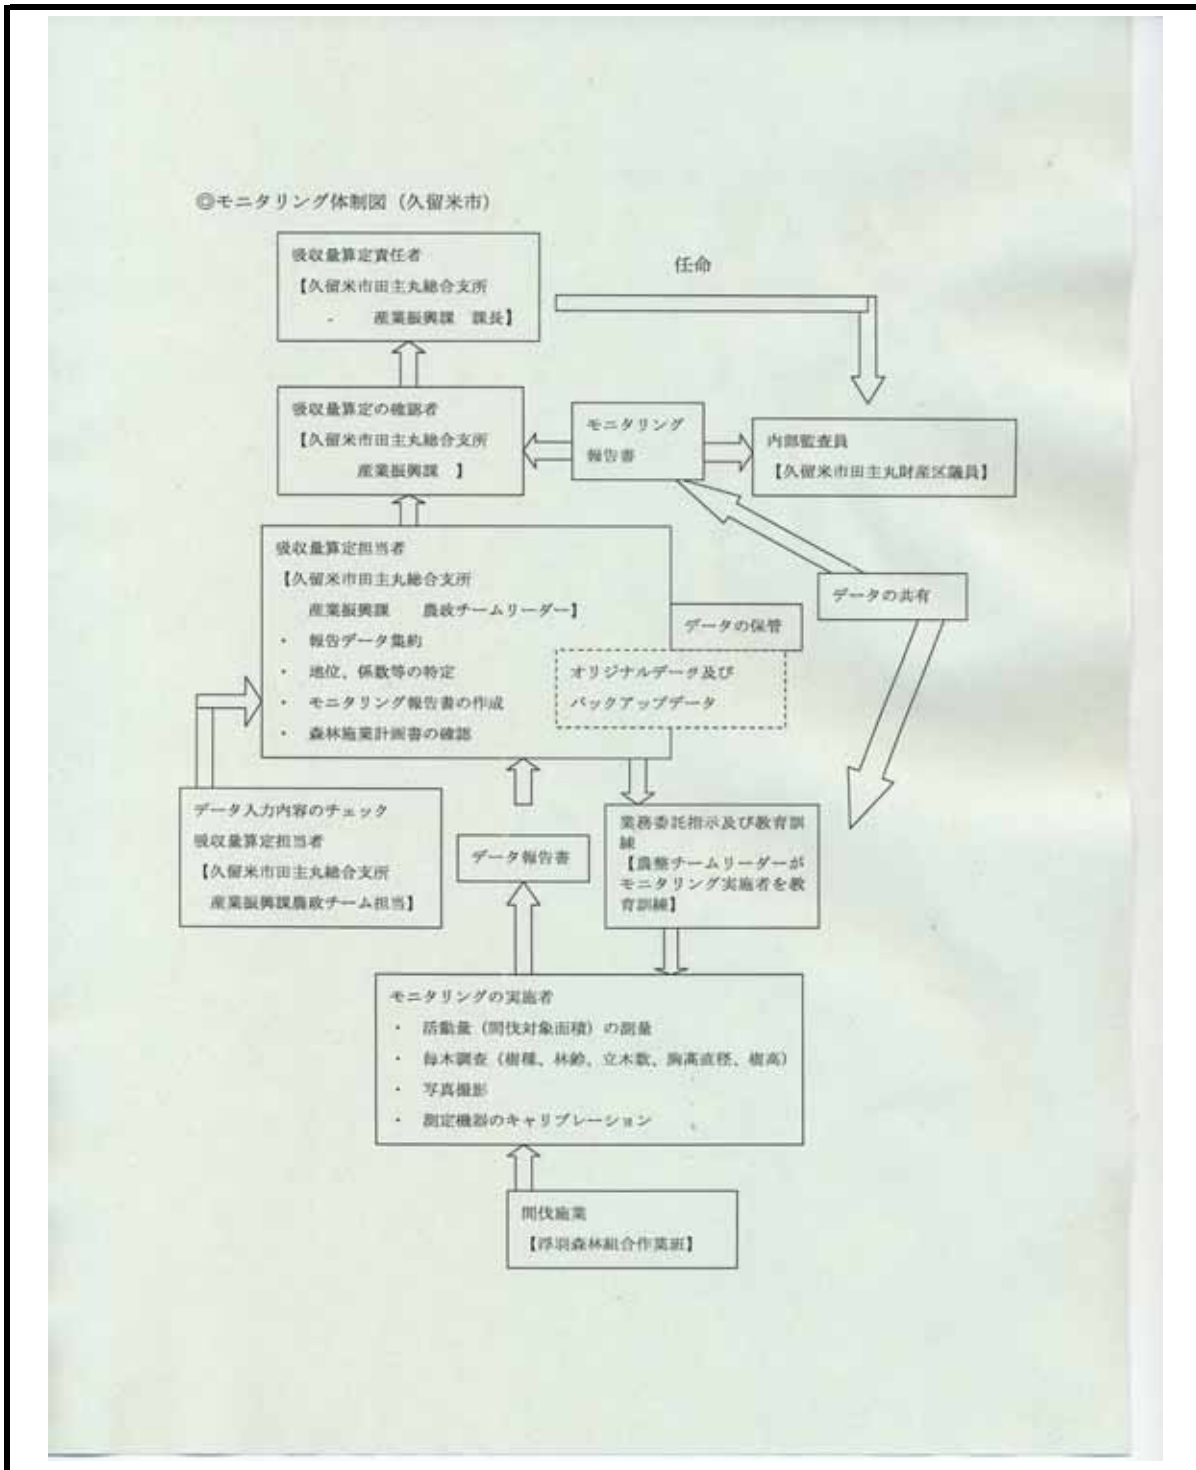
◎モニタリング体制図（久留米市）

吸収量算定責任者
【久留米市田主丸総合支所
- 産業振興課 課長】

任命

吸収量算定の確認者
【久留米市田主丸総合支所
産業振興課 】

モニタリング
報告書

内部監査員
【久留米市田主丸財産区議員】

吸収量算定担当者
【久留米市田主丸総合支所
産業振興課 農政チームリーダー】
・ 報告データ集約
・ 地位、係数等の特定
・ モニタリング報告書の作成
・ 森林施業計画書の確認

データの保管

オリジナルデータ及び
バックアップデータ

データの共有

データ入力内容のチェック
吸収量算定担当者
【久留米市田主丸総合支所
産業振興課農政チーム担当】

データ報告書

業務委託指示及び教育訓練
【農整チームリーダーがモニタリング実施者を教育訓練】

モニタリングの実施者
・ 活動量（間伐対象面積）の測量
・ 毎木調査（樹種、林齢、立木数、胸高直径、樹高）
・ 写真撮影
・ 測定機器のキャリブレーション

間伐施業
【浮羽森林組合作業班】